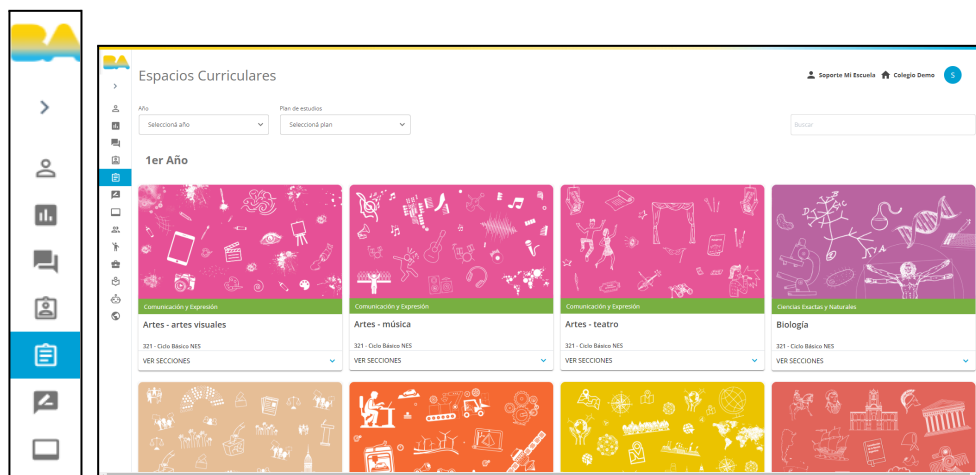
BA

Espacios Curriculares

Soporte Mi Escuela Colegio Demo S

Año
Seleccioná año

Plan de estudios
Seleccioná plan

Buscar

1er Año

Comunicación y Expresión
Artes - artes visuales
321 - Ciclo Básico NES
VER SECCIONES

Comunicación y Expresión
Artes - música
321 - Ciclo Básico NES
VER SECCIONES

Comunicación y Expresión
Artes - teatro
321 - Ciclo Básico NES
VER SECCIONES

Ciencias Exactas y Naturales
Biología
321 - Ciclo Básico NES
VER SECCIONES